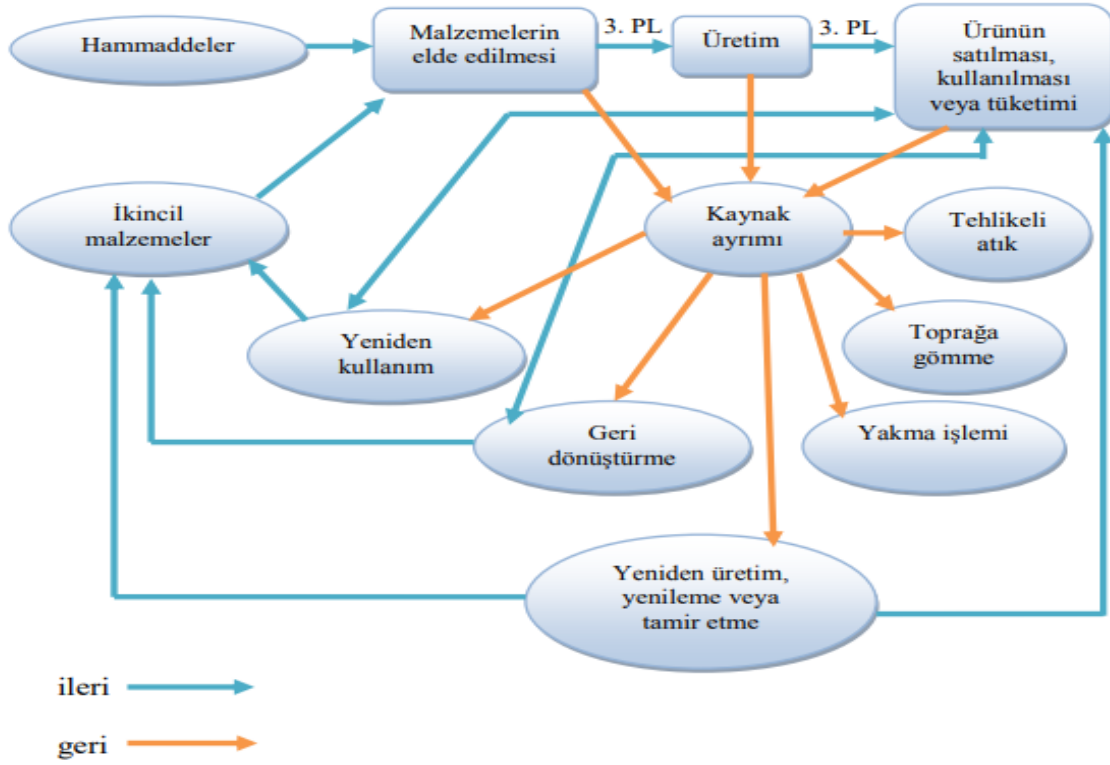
Hammaddeler

Malzemelerin elde edilmesi

3. PL

Üretim

3. PL

Ürünün satılması, kullanılması veya tüketimi

İkincil malzemeler

Kaynak ayrımı

Tehlikeli atık

Yeniden kullanım

Toprağa gömme

Geri dönüştürme

Yakma işlemi

Yeniden üretim, yenileme veya tamir etme

ileri

geri